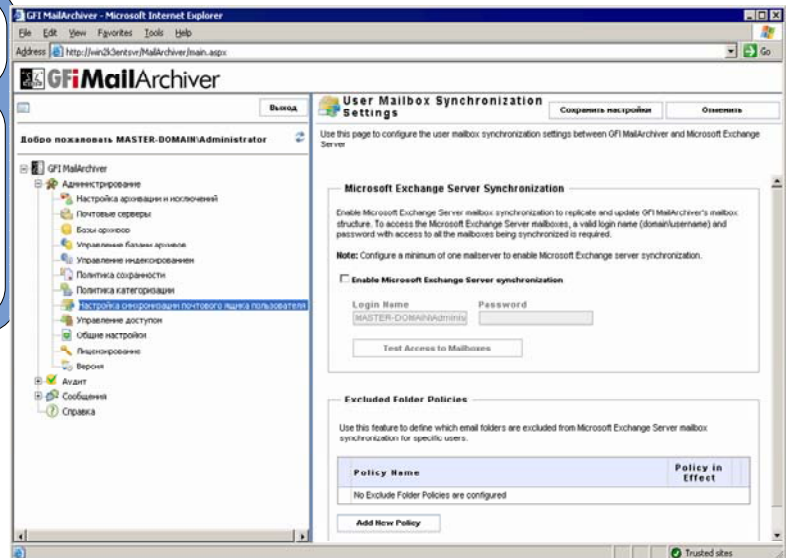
GFI MailArchiver - Microsoft Internet Explorer

File Edit View Favorites Tools Help

Address http://win2k3entsvr/MailArchiver/main.aspx

Go

GFi MailArchiver

Выход

Добро пожаловать MASTER-DOMAIN\Administrator

GFI MailArchiver
Администрирование
Настройка архивации и исключений
Почтовые серверы
Базы архивов
Управление базами архивов
Управление индексированием
Политика сохранности
Политика категоризации
Настройка синхронизации почтового ящика пользователя
Управление доступом
Общие настройки
Лицензирование
Версия
Аудит
Сообщения
Справка

User Mailbox Synchronization Settings

Сохранить настройки

Отменить

Use this page to configure the user mailbox synchronization settings between GFI MailArchiver and Microsoft Exchange Server

Microsoft Exchange Server Synchronization

Enable Microsoft Exchange Server mailbox synchronization to replicate and update GFI MailArchiver's mailbox structure. To access the Microsoft Exchange Server mailboxes, a valid login name (domain\username) and password with access to all the mailboxes being synchronized is required.

Note: Configure a minimum of one mailserver to enable Microsoft Exchange server synchronization.

Enable Microsoft Exchange Server synchronization

Login Name

Password

MASTER-DOMAIN\Adminis

Test Access to Mailboxes

Excluded Folder Policies

Use this feature to define which email folders are excluded from Microsoft Exchange Server mailbox synchronization for specific users.

| Policy Name | Policy in Effect |
|---|---|
| No Exclude Folder Policies are configured | |

Add New Policy

Trusted sites